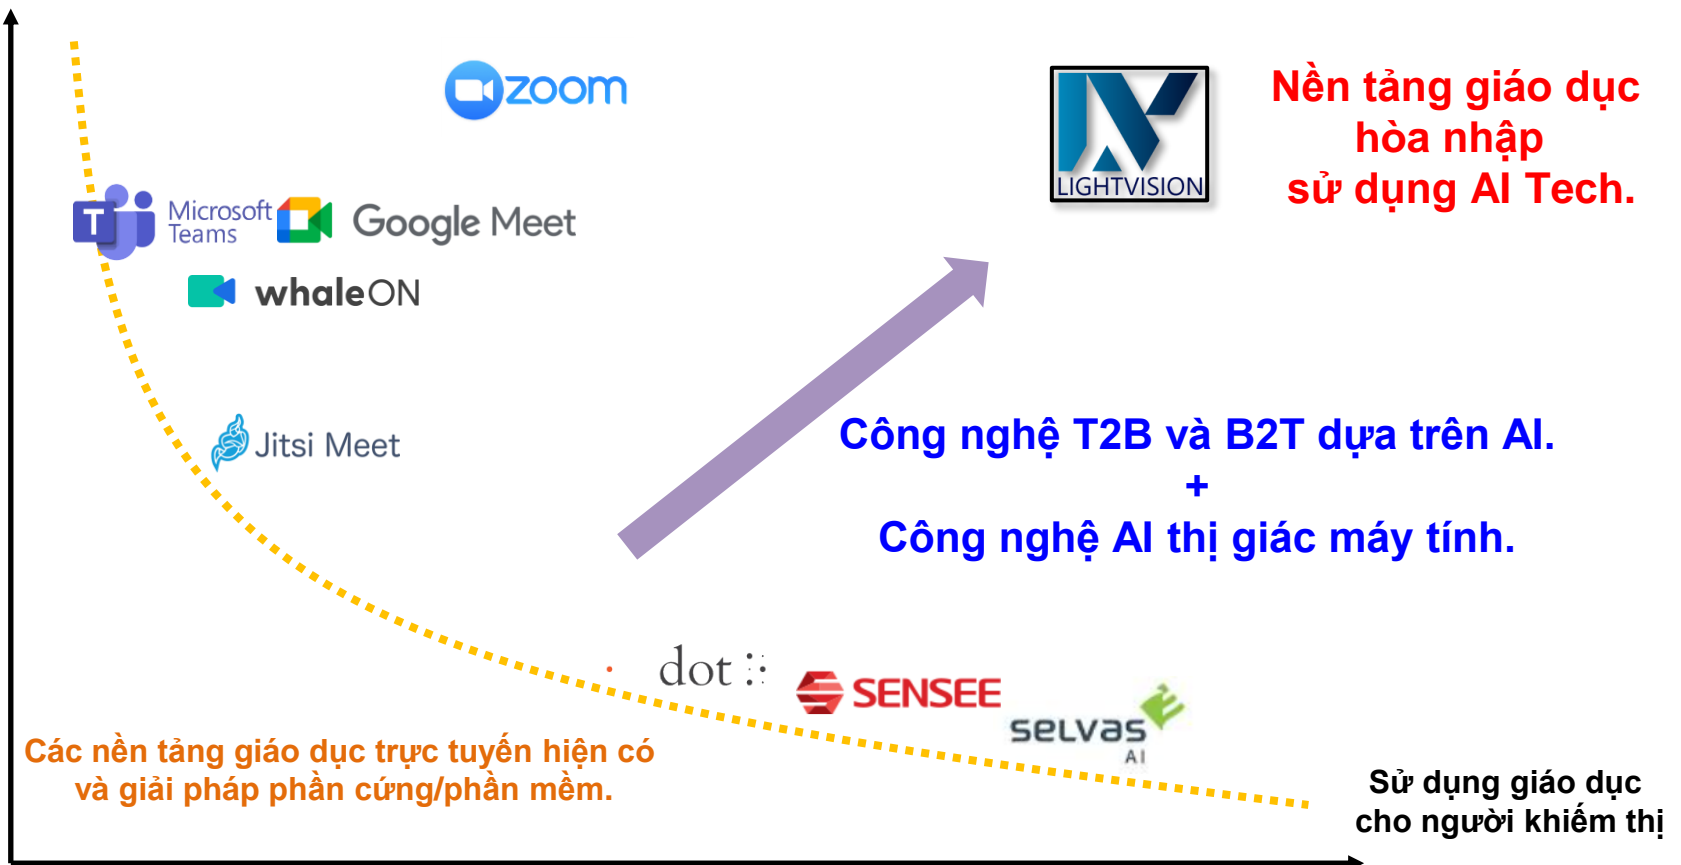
zoom

LIGHTVISION

Nền tảng giáo dục hòa nhập sử dụng AI Tech.

T Microsoft Teams

Google Meet

whaleON

Jitsi Meet

Công nghệ T2B và B2T dựa trên AI.
+
Công nghệ AI thị giác máy tính.

dot

SENSEE

selvas AI

Các nền tảng giáo dục trực tuyến hiện có và giải pháp phần cứng/phần mềm.

Sử dụng giáo dục cho người khiếm thị